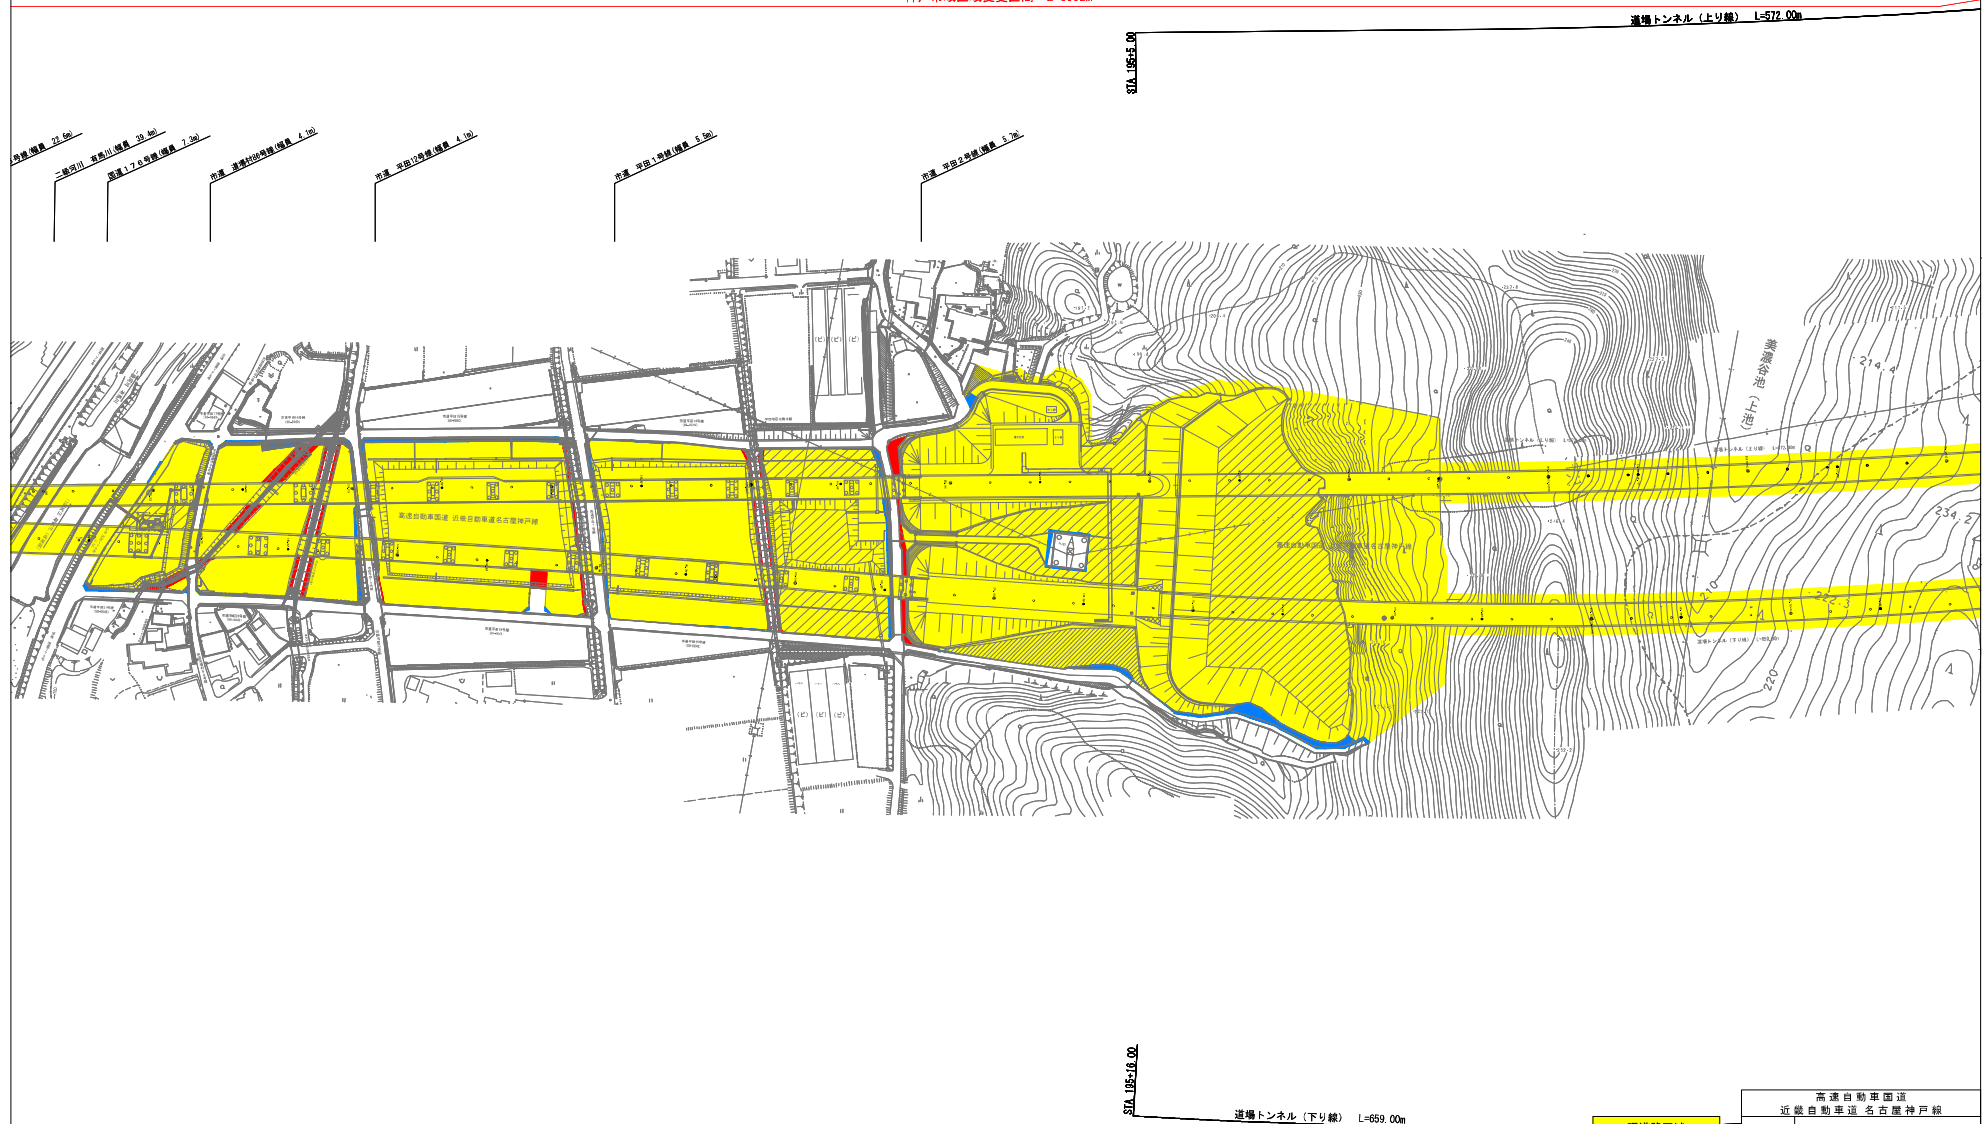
道場トンネル（上り線） L=572.00m

STA 195+5.00

号線(幅員 22.5m)

二級河川 有馬川(幅員 39.4m)

国道176号線(幅員 7.3m)

市道 道場65号線(幅員 4.1m)

市道 平田12号線(幅員 4.1m)

市道 平田1号線(幅員 5.5m)

市道 平田2号線(幅員 5.2m)

高速自動車国道 近畿自動車道名古屋神戸線

高速自動車国道 近畿自動車道名古屋神戸線

蓮華谷池（上池）

214.4

234.2

220

STA 195+16.00

道場トンネル（下り線） L=659.00m

高速自動車国道
近畿自動車道 名古屋神戸線